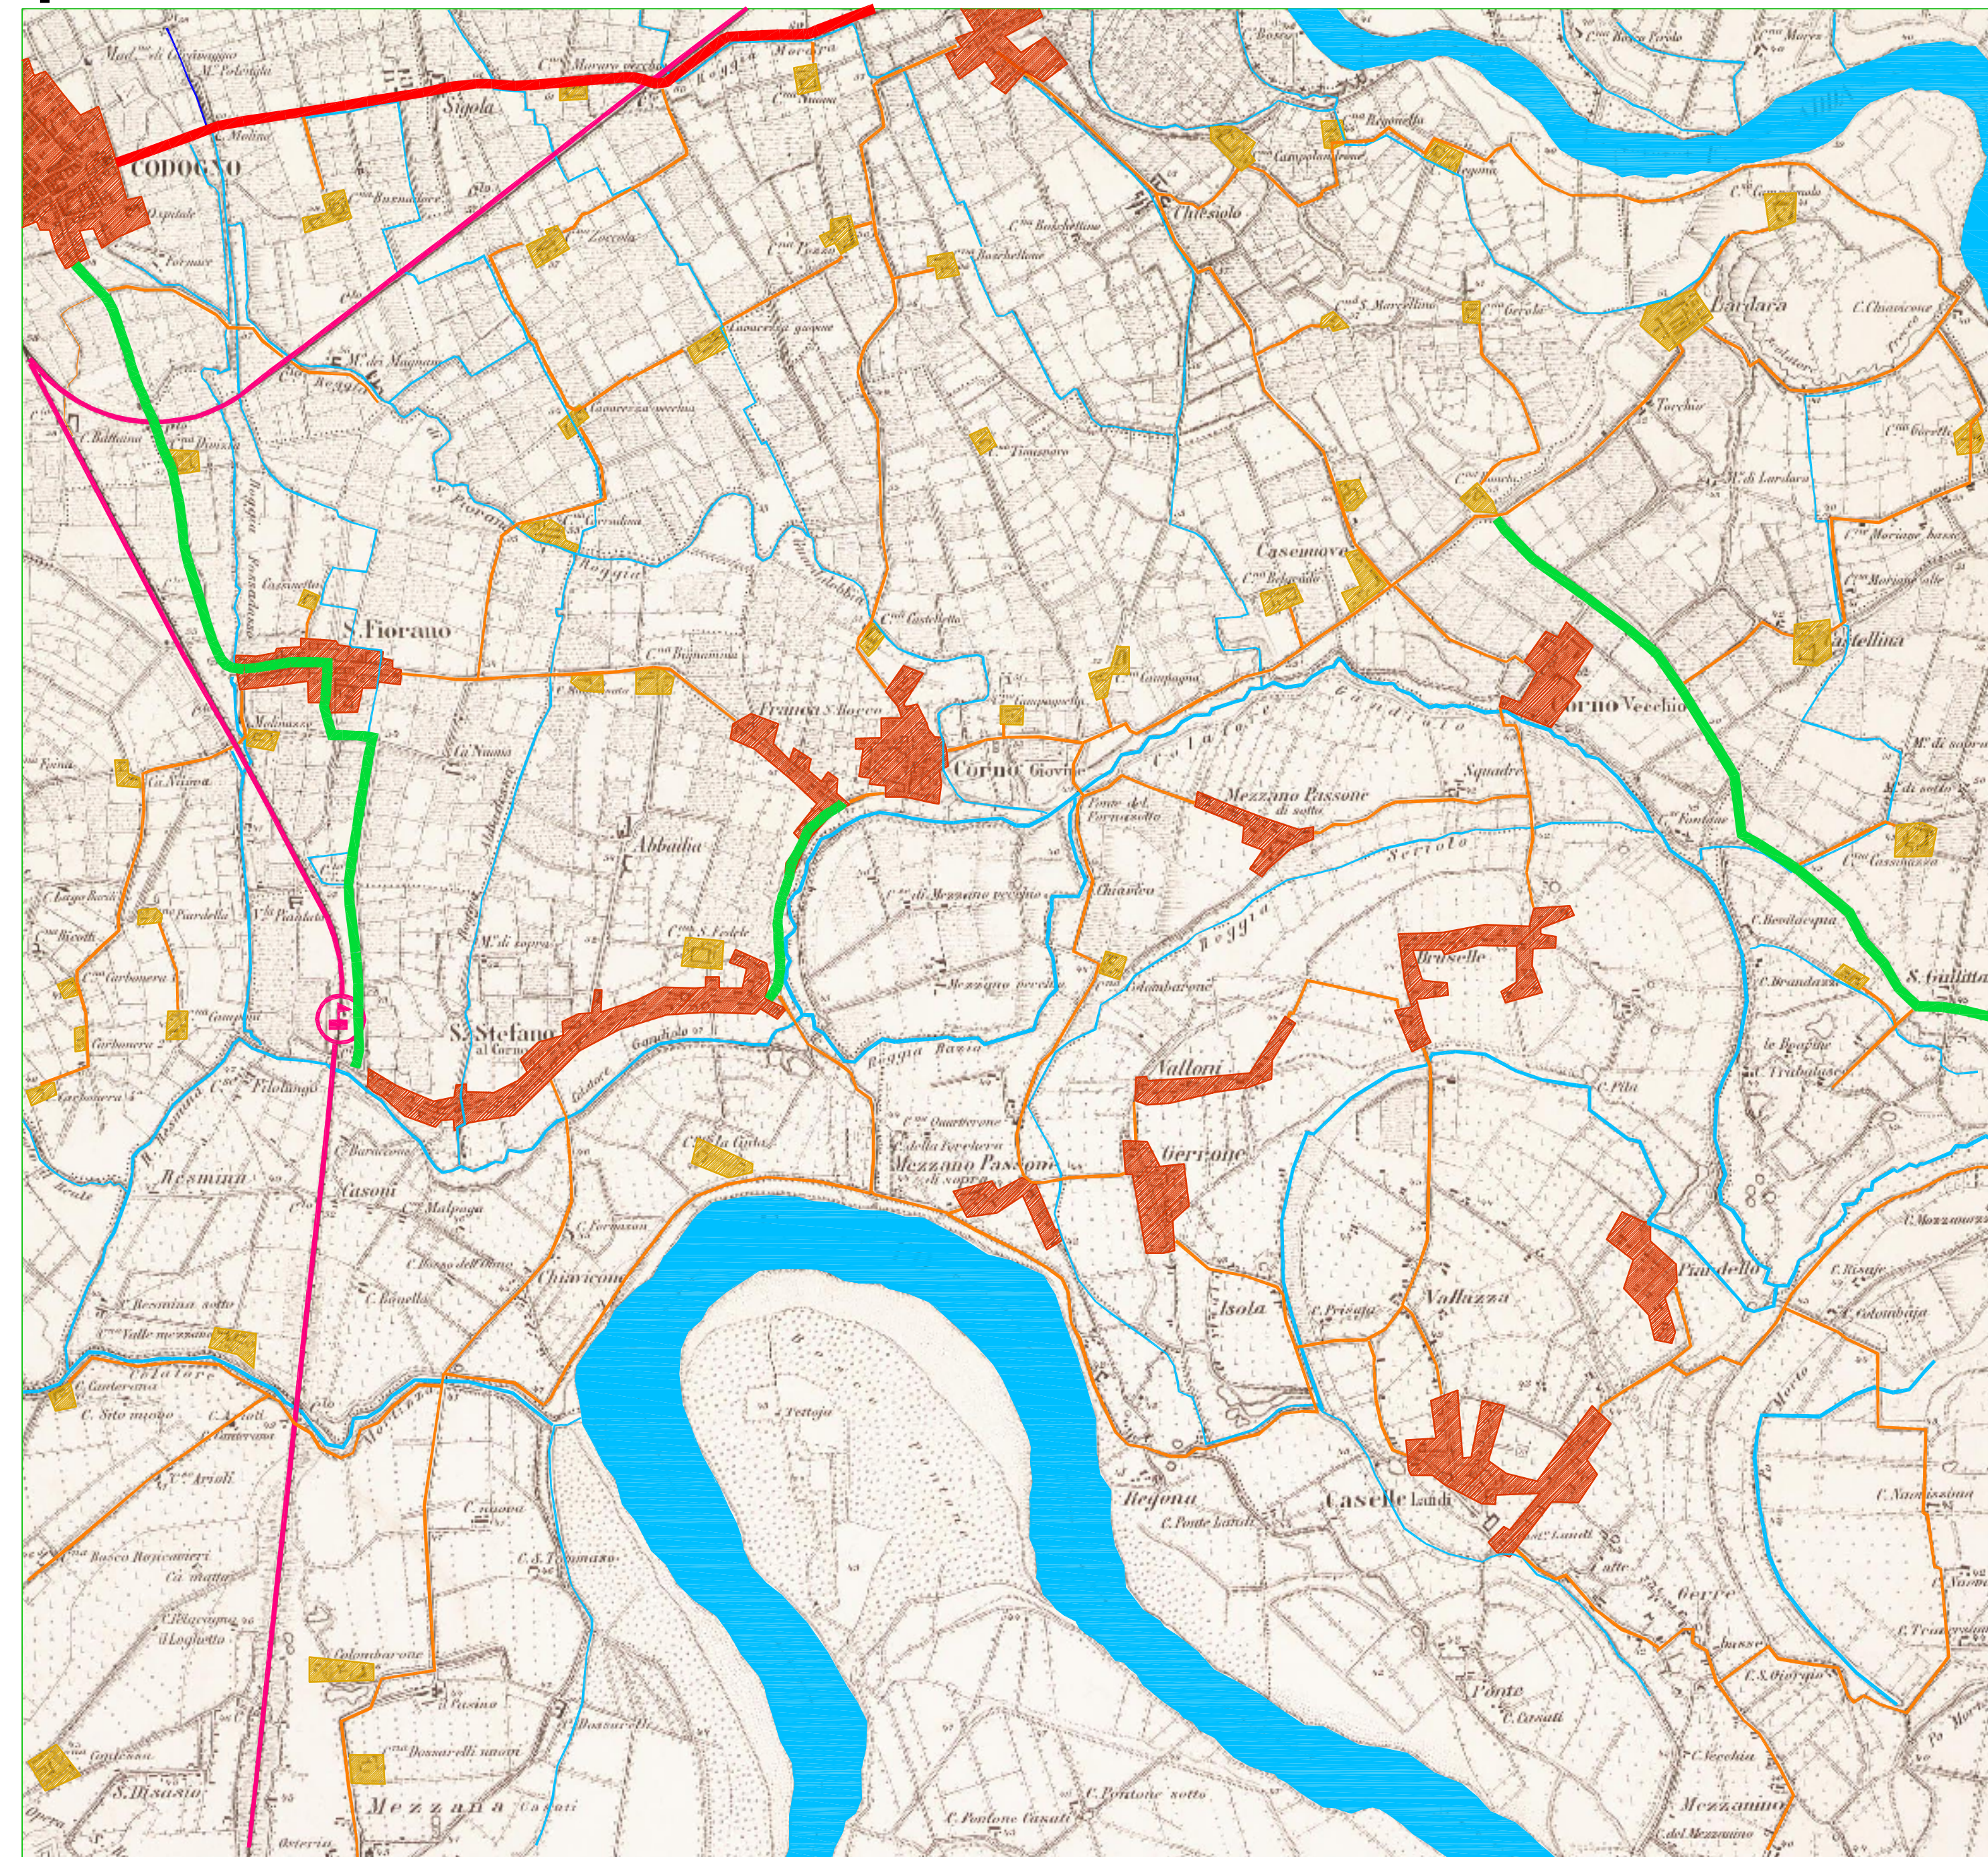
CODOGNO
Sigola
Chiesiolo
Lardara
S. Fiorano
Casenuove
Castellina
Franza S. Rocco
Corno Giovine
Corno Vecchio
Mezzano Passone di sotto
Abbadia
Squadre
Brusselle
S. Gualtiero
S. Stefano al Corno
Valloni
Gerrone
Mezzano Passone di sopra
Resmina
Casoni
Chiavicone
Isola
Vallazza
Pizzadello
Caselle Landi
Regona
Mezzana Casati
Tettojo
Ponte
Gerre
S. Biagio
C. Pontone sotto
C. Pontone Casati
Mezzanino